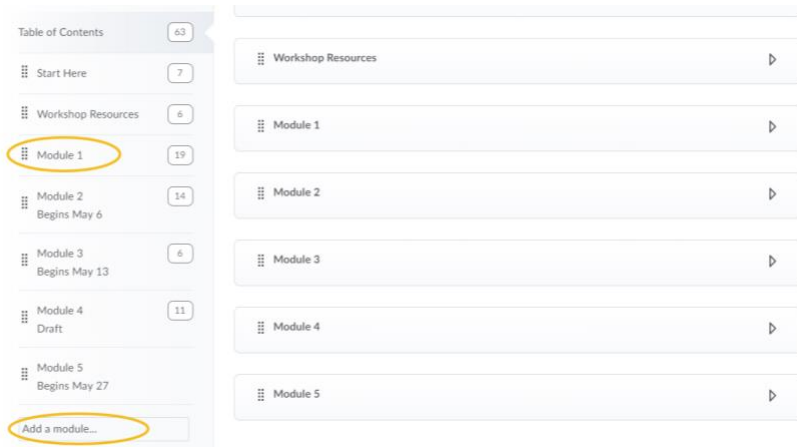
Table of Contents 63

Start Here 7

Workshop Resources 6

Module 1 19

Module 2
Begins May 6 14

Module 3
Begins May 13 6

Module 4
Draft 11

Module 5
Begins May 27

Add a module...

Workshop Resources

Module 1

Module 2

Module 3

Module 4

Module 5